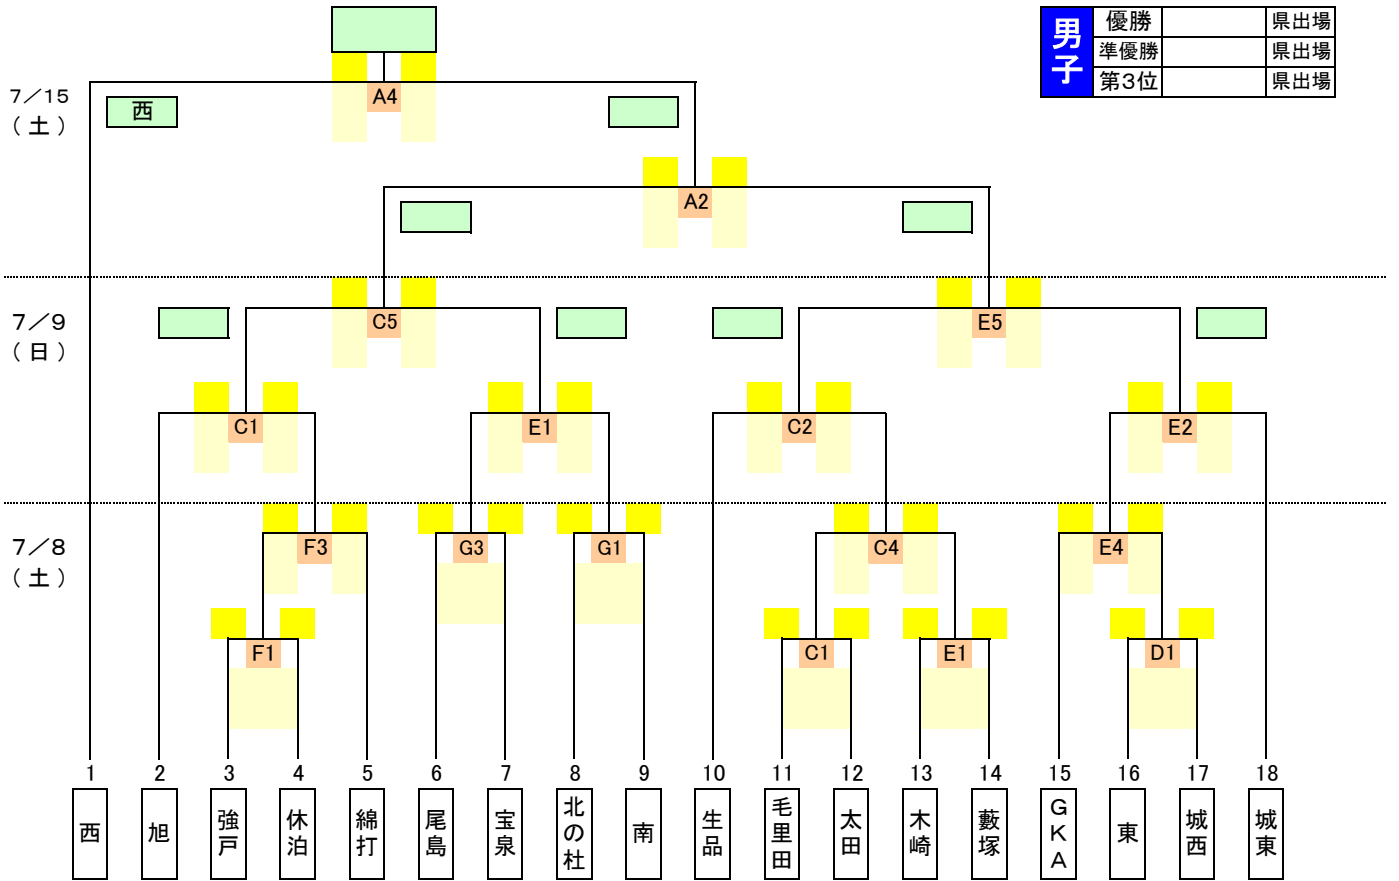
| 男子 | 優勝 | | 県出場 |
|---|---|---|---|
| | 準優勝 | | 県出場 |
| | 第3位 | | 県出場 |

7／15
（土）

西

A4

A2

7／9
（日）

C5

E5

C1

E1

C2

E2

7／8
（土）

F3

G3

G1

C4

E4

F1

C1

E1

D1

1 西
2 旭
3 強戸
4 休泊
5 綿打
6 尾島
7 宝泉
8 北の杜
9 南
10 生品
11 毛里田
12 太田
13 木崎
14 藪塚
15 GKA
16 東
17 城西
18 城東